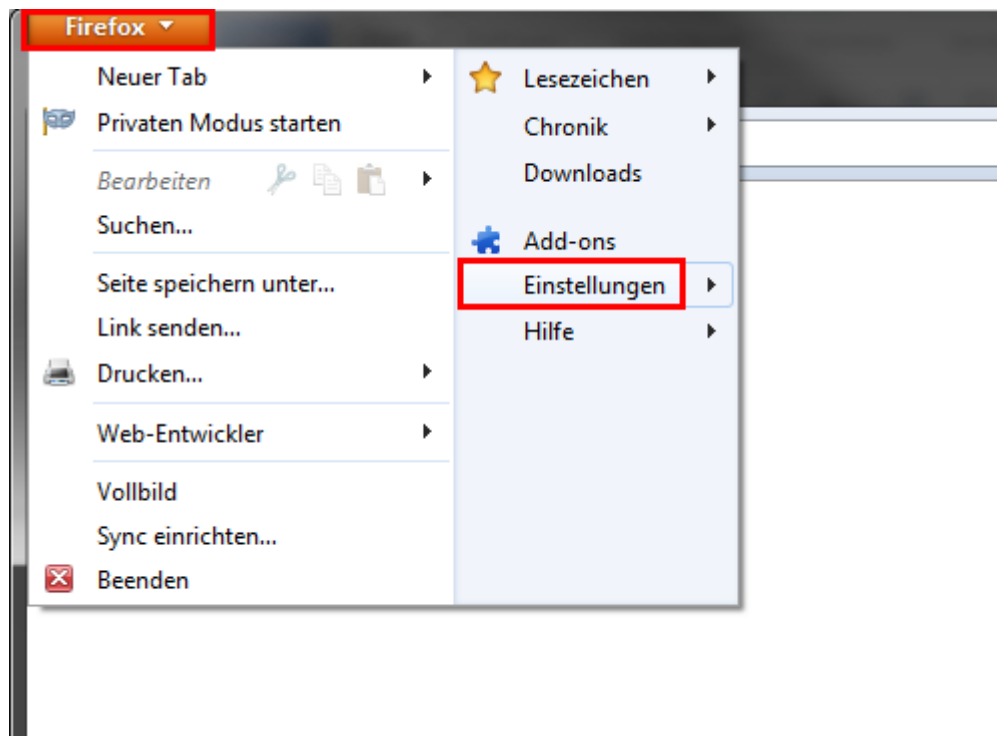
Firefox

Neuer Tab
Privaten Modus starten
Bearbeiten
Suchen...
Seite speichern unter...
Link senden...
Drucken...
Web-Entwickler
Vollbild
Sync einrichten...
Beenden

Lesezeichen
Chronik
Downloads
Add-ons
Einstellungen
Hilfe